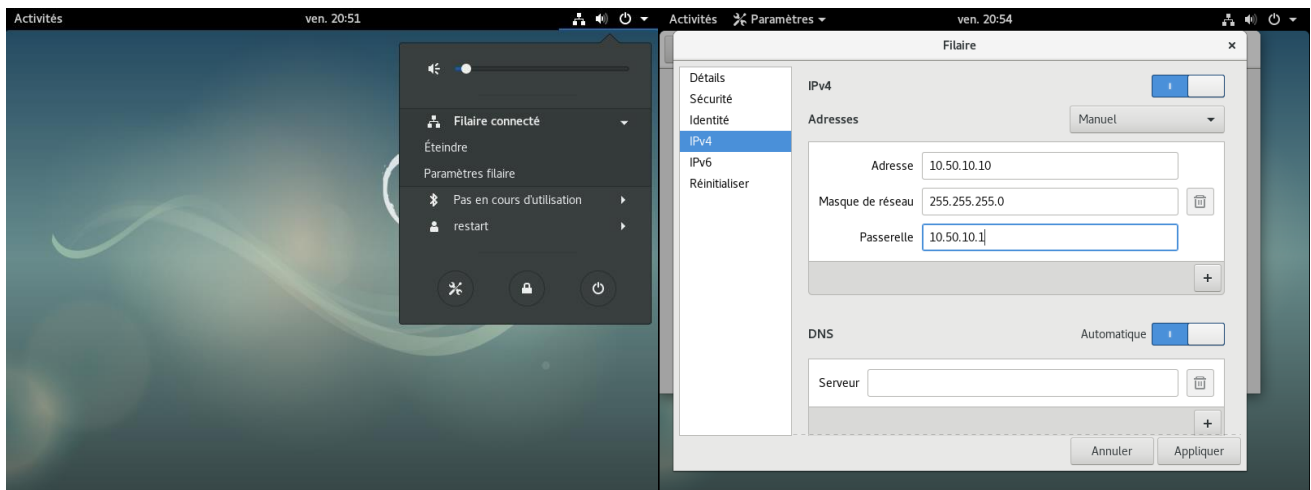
Activités
ven. 20:51

Filaire connecté
Éteindre
Paramètres filaire
Pas en cours d'utilisation
restart

Activités Paramètres
ven. 20:54

Filaire
×

Détails
Sécurité
Identité
IPv4
IPv6
Réinitialiser

IPv4

Adresses
Manuel

Adresse 10.50.10.10
Masque de réseau 255.255.255.0
Passerelle 10.50.10.1

+

DNS
Automatique

Serveur

+

Annuler
Appliquer